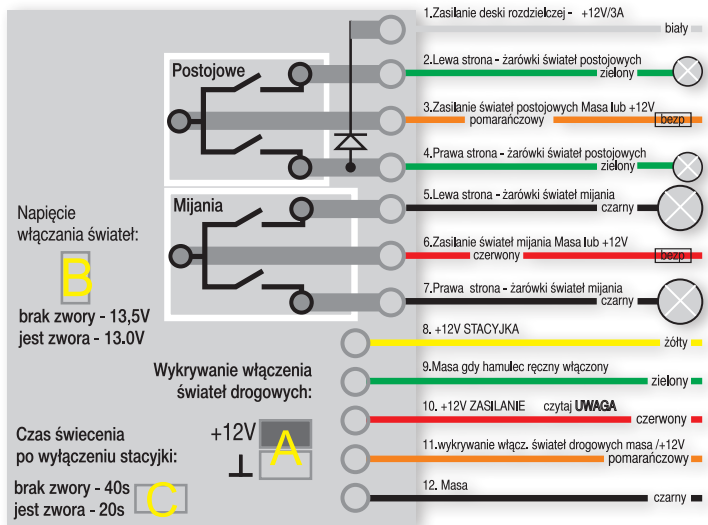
1.Zasilanie deski rozdzielczej - +12V/3A
biały

Postojowe

2.Lewa strona - żarówki świateł postojowych
zielony

3.Zasilanie świateł postojowych Masa lub +12V
pomarańczowy
bezp

4.Prawa strona - żarówki świateł postojowych
zielony

Mijania

5.Lewa strona - żarówki świateł mijania
czarny

Napięcie włączania świateł:

B

6.Zasilanie świateł mijania Masa lub +12V
czerwony
bezp

7.Prawa strona - żarówki świateł mijania
czarny

brak zwory - 13,5V
jest zwora - 13.0V

8. +12V STACYJKA
żółty

Wykrywanie włączenia świateł drogowych:

9.Masa gdy hamulec ręczny włączony
zielony

Czas świecenia po wyłączeniu stacyjki:

+12V
A
⊥

10. +12V ZASILANIE czytaj UWAGA
czerwony

11.wykrywanie włącz. świateł drogowych masa /+12V
pomarańczowy

brak zwory - 40s
jest zwora - 20s
C

12. Masa
czarny